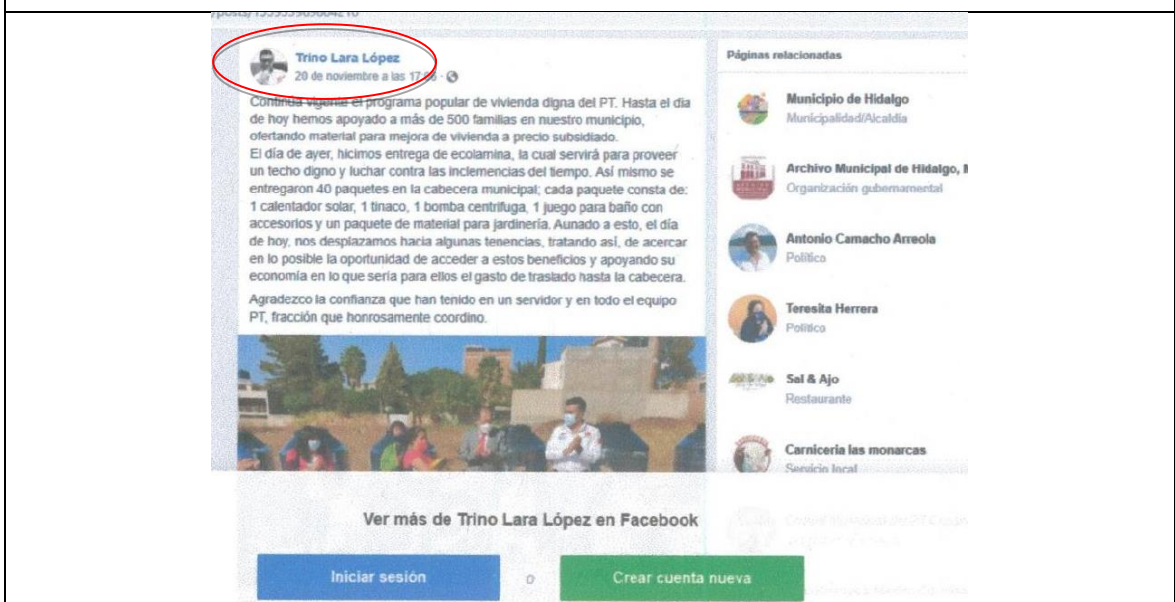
/posts/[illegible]

Trino Lara López
20 de noviembre a las 17:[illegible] · 

Continúa vigente el programa popular de vivienda digna del PT. Hasta el día de hoy hemos apoyado a más de 500 familias en nuestro municipio, ofertando material para mejora de vivienda a precio subsidiado.
El día de ayer, hicimos entrega de ecolamina, la cual servirá para proveer un techo digno y luchar contra las inclemencias del tiempo. Así mismo se entregaron 40 paquetes en la cabecera municipal; cada paquete consta de: 1 calentador solar, 1 tinaco, 1 bomba centrifuga, 1 juego para baño con accesorios y un paquete de material para jardinería. Aunado a esto, el día de hoy, nos desplazamos hacia algunas tenencias, tratando así, de acercar en lo posible la oportunidad de acceder a estos beneficios y apoyando su economía en lo que sería para ellos el gasto de traslado hasta la cabecera.

Agradezco la confianza que han tenido en un servidor y en todo el equipo PT, fracción que honrosamente coordino.

Páginas relacionadas

Municipio de Hidalgo
Municipalidad/Alcaldía

Archivo Municipal de Hidalgo, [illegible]
Organización gubernamental

Antonio Camacho Arreola
Político

Teresita Herrera
Político

Sal & Ajo
Restaurante

Carnicería las monarcas
Servicio local

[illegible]

Ver más de Trino Lara López en Facebook

Iniciar sesión

o

Crear cuenta nueva